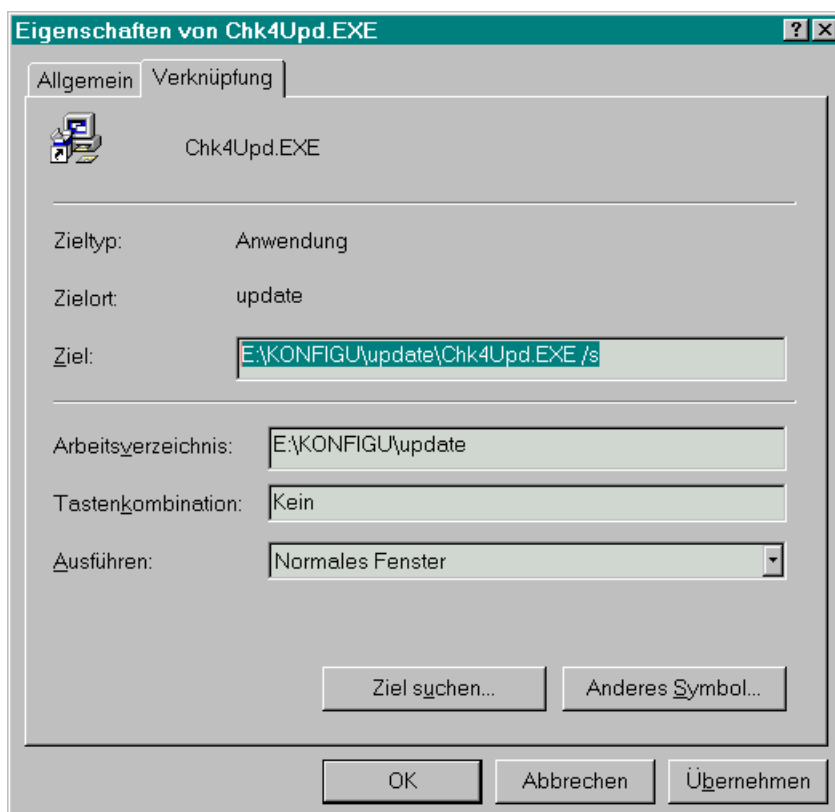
Eigenschaften von Chk4Upd.EXE

?

Allgemein

Verknüpfung

Chk4Upd.EXE

Zieltyp: Anwendung

Zielort: update

Ziel: E:\KONFIGU\update\Chk4Upd.EXE /s

Arbeitsverzeichnis: E:\KONFIGU\update

Tastenkombination: Kein

Ausführen: Normales Fenster

Ziel suchen...

Anderes Symbol...

OK

Abbrechen

Übernehmen